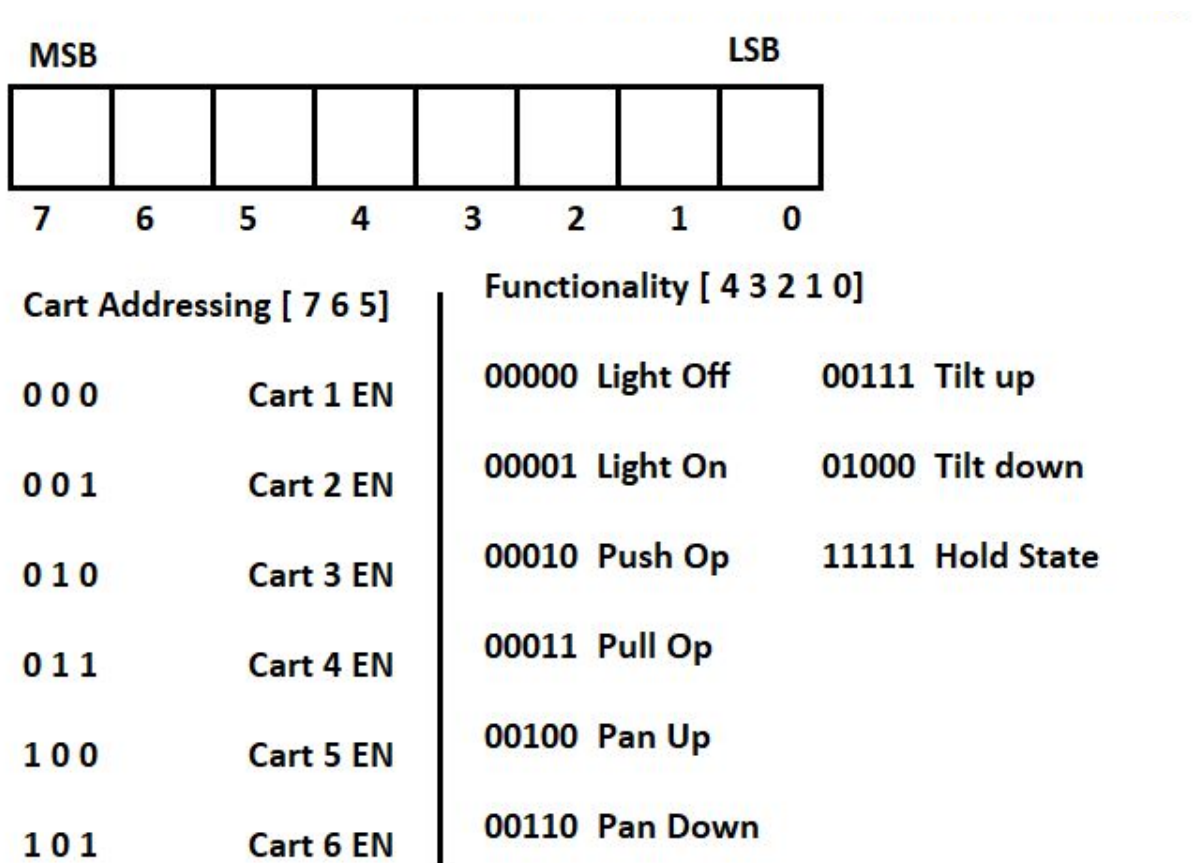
MSB LSB

| | | | | | | | |
|---|---|---|---|---|---|---|---|
| 7 | 6 | 5 | 4 | 3 | 2 | 1 | 0 |

Cart Addressing [ 7 6 5]

0 0 0 Cart 1 EN

0 0 1 Cart 2 EN

0 1 0 Cart 3 EN

0 1 1 Cart 4 EN

1 0 0 Cart 5 EN

1 0 1 Cart 6 EN

Functionality [ 4 3 2 1 0]

00000 Light Off

00001 Light On

00010 Push Op

00011 Pull Op

00100 Pan Up

00110 Pan Down

00111 Tilt up

01000 Tilt down

11111 Hold State